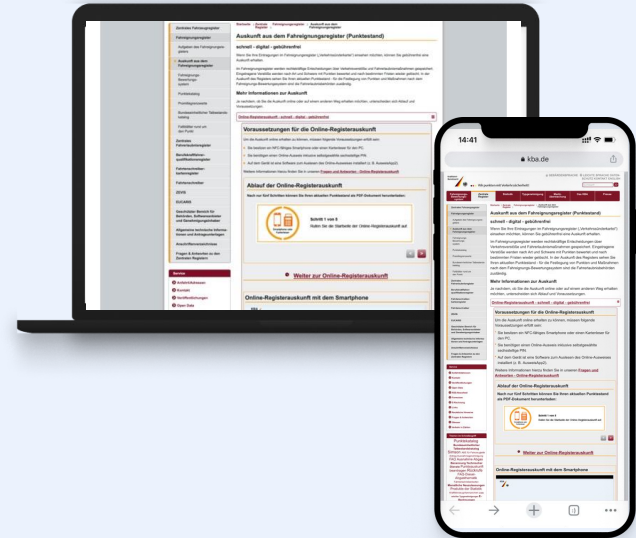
Zentrales Fahrzeugregister

Fahreignungsregister

Aufgaben des Fahreignungsregisters

Auskunft aus dem Fahreignungsregister

Fahreignungs-Bewertungssystem

Punktehandel

Punktelesen

Fahrlehrer und der Punkt

Zentrales Fahrerlaubnisregister

Fahrerlaubnisregister

Fahrzeugregister

DIVIS

EUCARIS

Startseite > Zentrale Register > Fahreignungsregister > Auskunft aus dem Fahreignungsregister

Auskunft aus dem Fahreignungsregister (Punktestand)

schnell - digital - gebührenfrei

Mehr Informationen zur Auskunft

Online-Registerauskunft - schnell - digital - gebührenfrei

Voraussetzungen für die Online-Registerauskunft

Ablauf der Online-Registerauskunft

Nach nur fünf Schritten können Sie Ihren aktuellen Punktestand als PDF-Dokument herunterladen:

Schritt 1 von 5

Rufen Sie die Startseite der Online-Registerauskunft auf

Weiter zur Online-Registerauskunft

Online-Registerauskunft mit dem Smartphone

14:41

kba.de

Auskunft aus dem Fahreignungsregister (Punktestand)

schnell - digital - gebührenfrei

Mehr Informationen zur Auskunft

Online-Registerauskunft - schnell - digital - gebührenfrei

Voraussetzungen für die Online-Registerauskunft

Ablauf der Online-Registerauskunft

Nach nur fünf Schritten können Sie Ihren aktuellen Punktestand als PDF-Dokument herunterladen:

Weiter zur Online-Registerauskunft

Online-Registerauskunft mit dem Smartphone